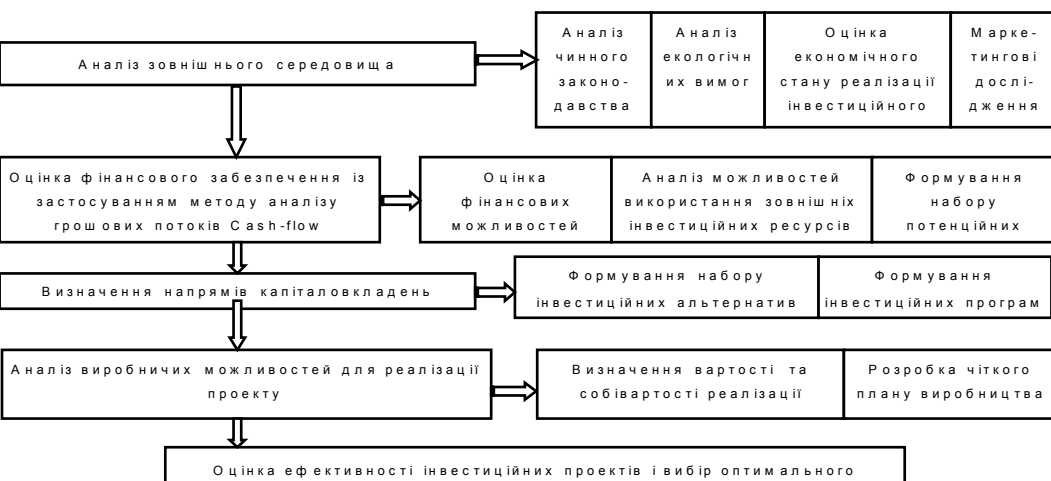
Аналіз зовнішнього середовища

Аналіз чинного законодавства

Аналіз екологічних вимог

Оцінка економічного стану реалізації інвестиційного

Маркетингові дослідження

Оцінка фінансового забезпечення із застосуванням методу аналізу грошових потоків Cash-flow

Оцінка фінансових можливостей

Аналіз можливостей використання зовнішніх інвестиційних ресурсів

Формування набору потенційних

Визначення напрямів капіталовкладень

Формування набору інвестиційних альтернатив

Формування інвестиційних програм

Аналіз виробничих можливостей для реалізації проекту

Визначення вартості та собівартості реалізації

Розробка чіткого плану виробництва

Оцінка ефективності інвестиційних проектів і вибір оптимального